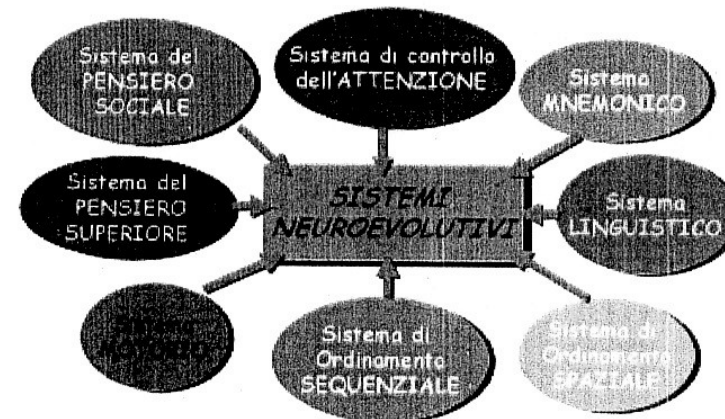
Sistema del PENSIERO SOCIALE

Sistema di controllo dell'ATTENZIONE

Sistema MNEMONICO

Sistema del PENSIERO SUPERIORE

SISTEMI NEUROEVOLUTIVI

Sistema LINGUISTICO

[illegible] MOTORIO

Sistema di Ordinamento SEQUENZIALE

Sistema di Ordinamento SPAZIALE